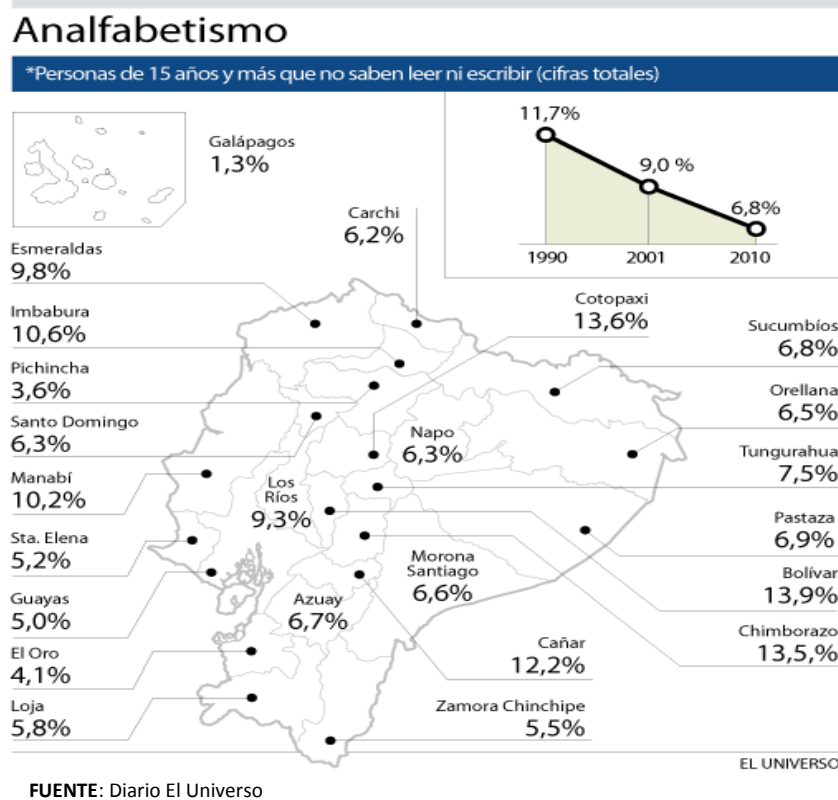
Analfabetismo

*Personas de 15 años y más que no saben leer ni escribir (cifras totales)

11,7%
9,0 %
6,8%
1990
2001
2010

Galápagos
1,3%

Carchi
6,2%

Esmeraldas
9,8%

Imbabura
10,6%

Pichincha
3,6%

Santo Domingo
6,3%

Manabí
10,2%

Sta. Elena
5,2%

Guayas
5,0%

El Oro
4,1%

Loja
5,8%

Cotopaxi
13,6%

Napo
6,3%

Los Ríos
9,3%

Azuay
6,7%

Morona Santiago
6,6%

Cañar
12,2%

Zamora Chinchipe
5,5%

Sucumbíos
6,8%

Orellana
6,5%

Tungurahua
7,5%

Pastaza
6,9%

Bolívar
13,9%

Chimborazo
13,5,%

EL UNIVERSO

FUENTE: Diario El Universo